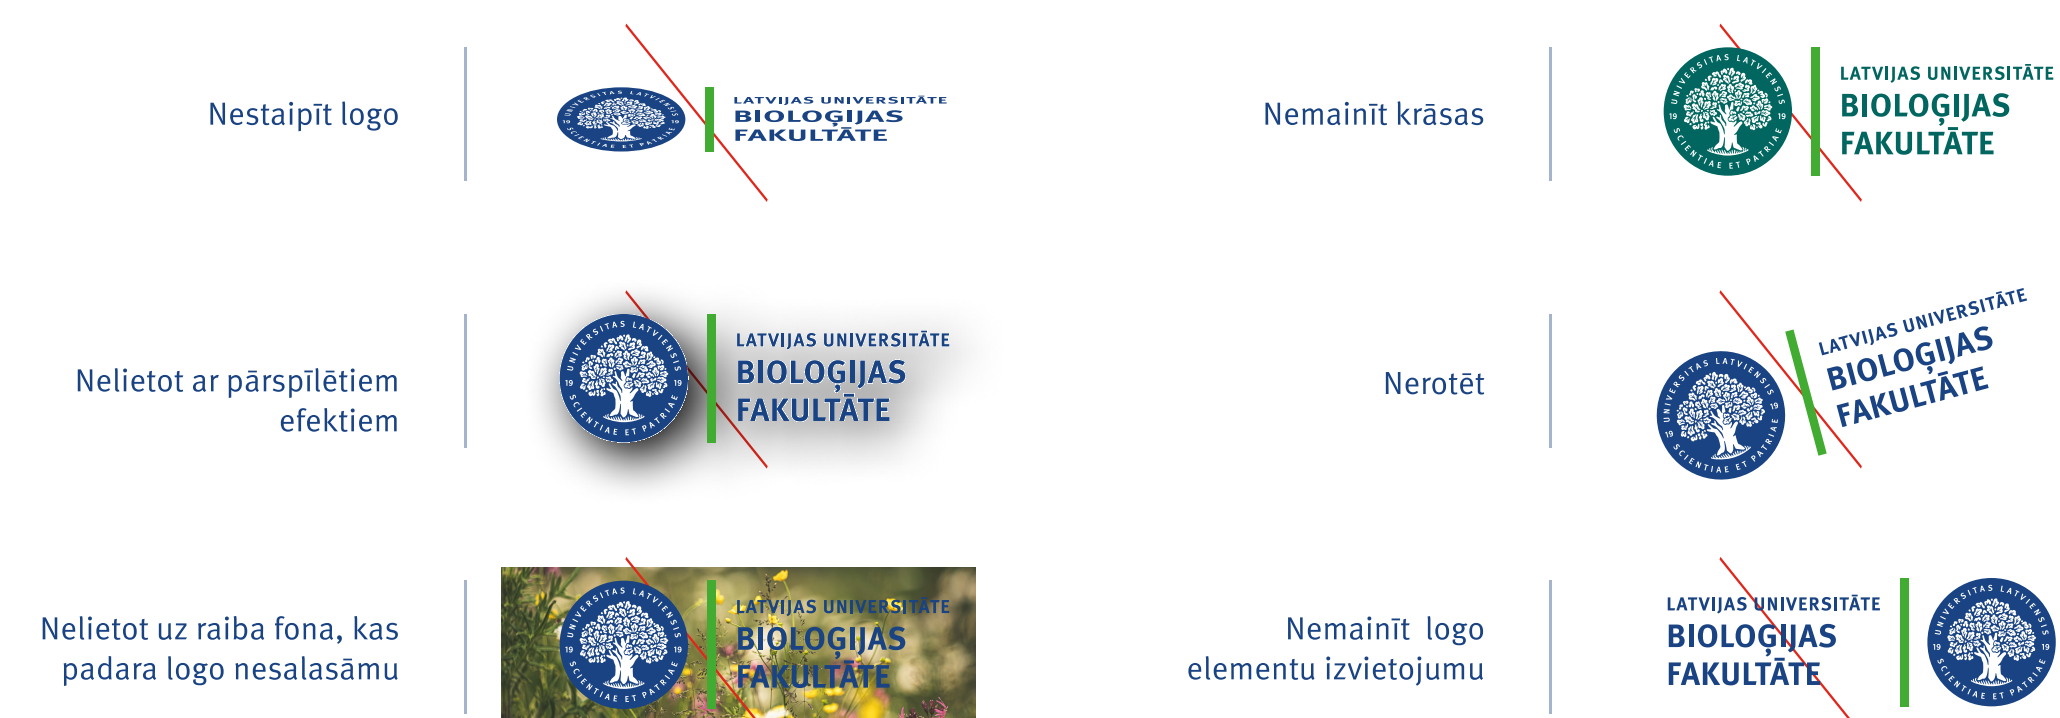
Nestaipīt logo

UNIVERSITAS LATVIENSIS 19 19 SCIENTIAE ET PATRIAE
LATVIJAS UNIVERSITĀTE
BIOLOĢIJAS
FAKULTĀTE

Nemainīt krāsas

UNIVERSITAS LATVIENSIS 19 19 SCIENTIAE ET PATRIAE
LATVIJAS UNIVERSITĀTE
BIOLOĢIJAS
FAKULTĀTE

Nelietot ar pārspīlētiem efektiem

UNIVERSITAS LATVIENSIS 19 19 SCIENTIAE ET PATRIAE
LATVIJAS UNIVERSITĀTE
BIOLOĢIJAS
FAKULTĀTE

Nerotēt

UNIVERSITAS LATVIENSIS 19 19 SCIENTIAE ET PATRIAE
LATVIJAS UNIVERSITĀTE
BIOLOĢIJAS
FAKULTĀTE

Nelietot uz raiba fona, kas padara logo nesalasāmu

UNIVERSITAS LATVIENSIS 19 19 SCIENTIAE ET PATRIAE
LATVIJAS UNIVERSITĀTE
BIOLOĢIJAS
FAKULTĀTE

Nemainīt logo elementu izvietojumu

LATVIJAS UNIVERSITĀTE
BIOLOĢIJAS
FAKULTĀTE
UNIVERSITAS LATVIENSIS 19 19 SCIENTIAE ET PATRIAE